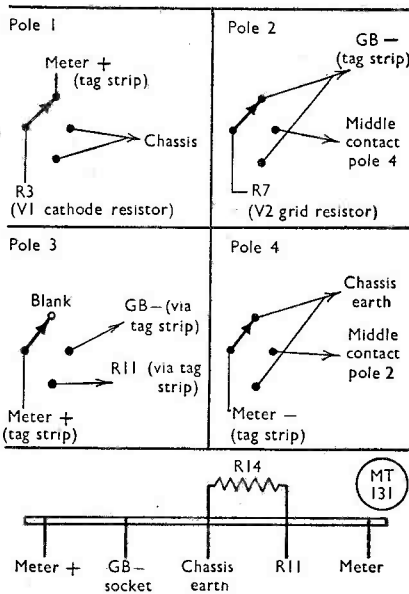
Pole 1

Meter + (tag strip)

Chassis

R3 (V1 cathode resistor)

Pole 2

GB − (tag strip)

Middle contact pole 4

R7 (V2 grid resistor)

Pole 3

Blank

GB − (via tag strip)

R11 (via tag strip)

Meter + (tag strip)

Pole 4

Chassis earth

Middle contact pole 2

Meter − (tag strip)

R14

MT 131

Meter +

GB − socket

Chassis earth

R11

Meter